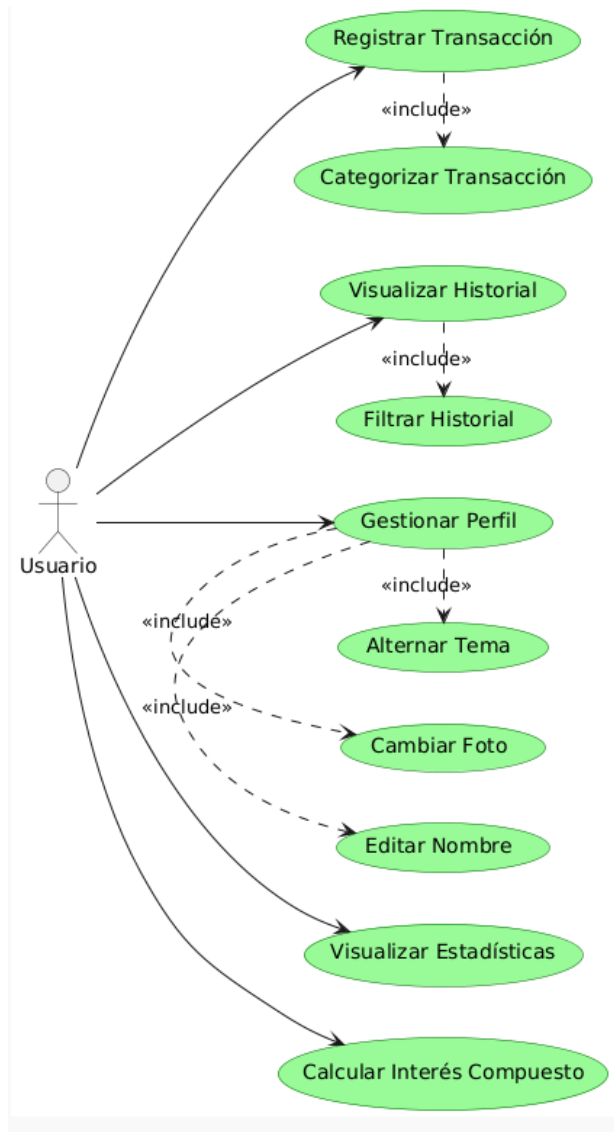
Registrar Transacción

«include»

Categorizar Transacción

Visualizar Historial

«include»

Filtrar Historial

Usuario

Gestionar Perfil

«include»

«include»

Alternar Tema

«include»

Cambiar Foto

Editar Nombre

Visualizar Estadísticas

Calcular Interés Compuesto